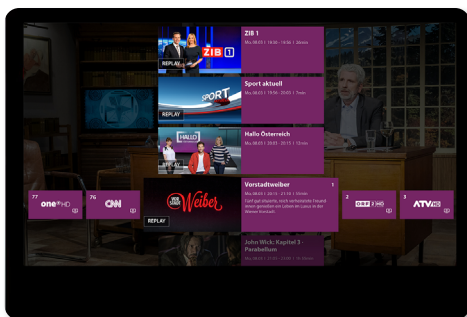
ZIB 1
Mo 08.03 | 19:30 - 19:50 | 20min
ZIB 1
REPLAY

Sport aktuell
Mo 08.03 | 19:50 - 20:00 | 7min
SPORT
REPLAY

Hallo Österreich
Mo 08.03 | 20:05 - 20:15 | 12min
HALLO
REPLAY

77
one HD

76
CNN

Weiber
REPLAY

Vorstadtweiber
1
Mo 08.03 | 20:15 - 21:10 | 55min
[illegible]

2
ORF 2 HD

3
ATV HD

John Wick: Kapitel 3 - Parabellum
Mo 08.03 | 21:10 - 23:00 | 110min